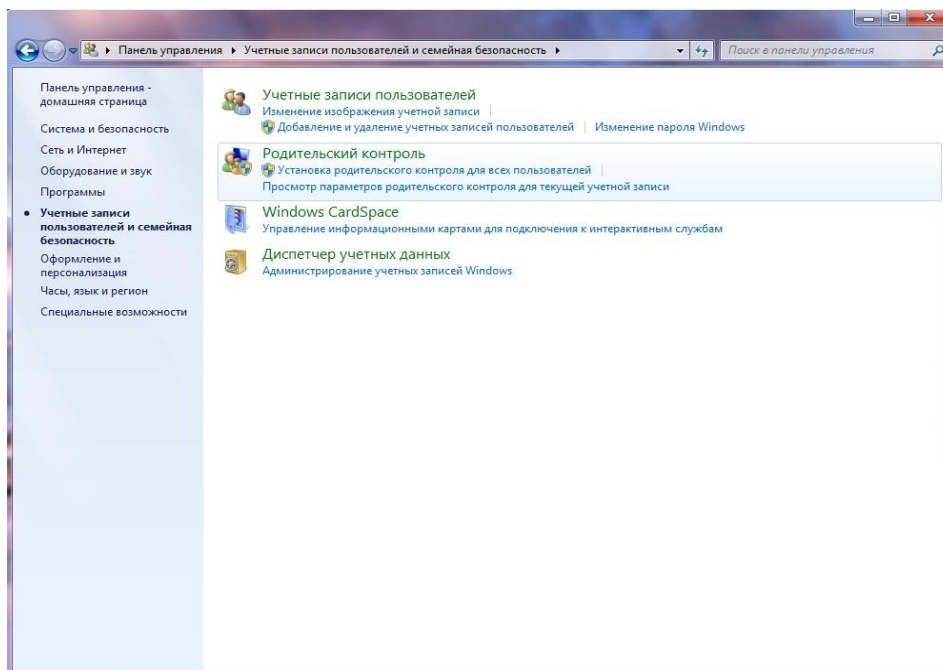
▸ Панель управления ▸ Учетные записи пользователей и семейная безопасность ▸

Поиск в панели управления

Панель управления - домашняя страница

Система и безопасность

Сеть и Интернет

Оборудование и звук

Программы

Учетные записи пользователей и семейная безопасность

Оформление и персонализация

Часы, язык и регион

Специальные возможности

Учетные записи пользователей

Изменение изображения учетной записи

Добавление и удаление учетных записей пользователей | Изменение пароля Windows

Родительский контроль

Установка родительского контроля для всех пользователей

Просмотр параметров родительского контроля для текущей учетной записи

Windows CardSpace

Управление информационными картами для подключения к интерактивным службам

Диспетчер учетных данных

Администрирование учетных записей Windows